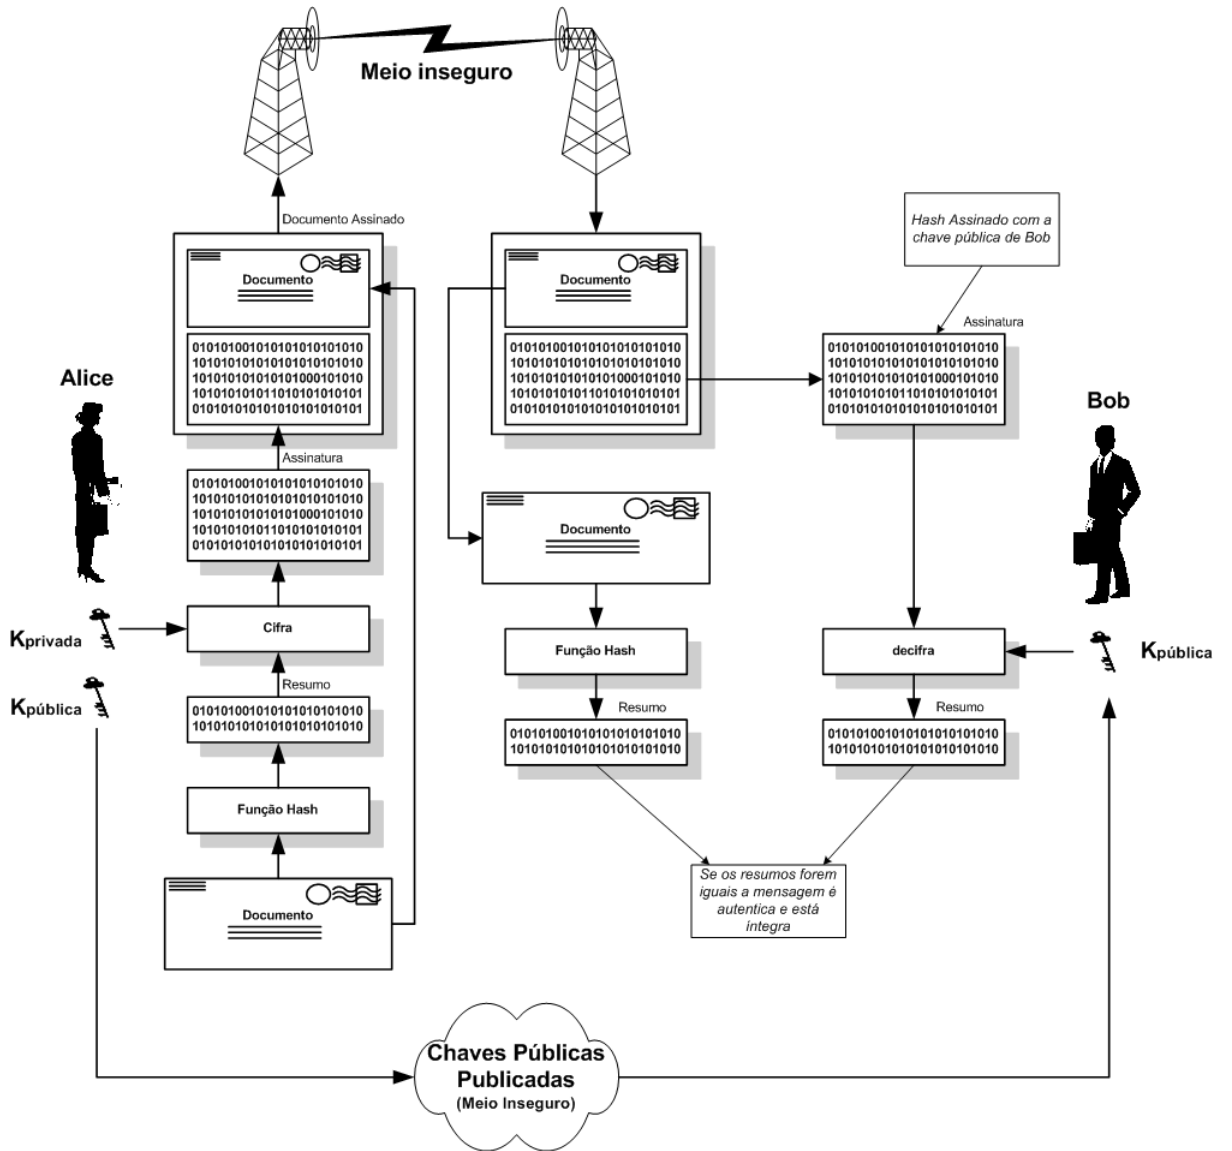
Meio inseguro

Documento Assinado

Documento

01010100101010101010101010
10101010101010101010101010
10101010101010100010101010
10101010101101010101010101
01010101010101010101010101

Assinatura

01010100101010101010101010
10101010101010101010101010
10101010101010100010101010
10101010101101010101010101
01010101010101010101010101

Alice

Kprivada

Cifra

Resumo

01010100101010101010101010
10101010101010101010101010

Kpública

Função Hash

Documento

Documento

01010100101010101010101010
10101010101010101010101010
10101010101010100010101010
10101010101101010101010101
01010101010101010101010101

Hash Assinado com a chave pública de Bob

Assinatura

01010100101010101010101010
10101010101010101010101010
10101010101010100010101010
10101010101101010101010101
01010101010101010101010101

Bob

Documento

Função Hash

decifra

Kpública

Resumo

01010100101010101010101010
10101010101010101010101010

Resumo

01010100101010101010101010
10101010101010101010101010

Se os resumos forem iguais a mensagem é autentica e está íntegra

Chaves Públicas Publicadas
(Meio Inseguro)